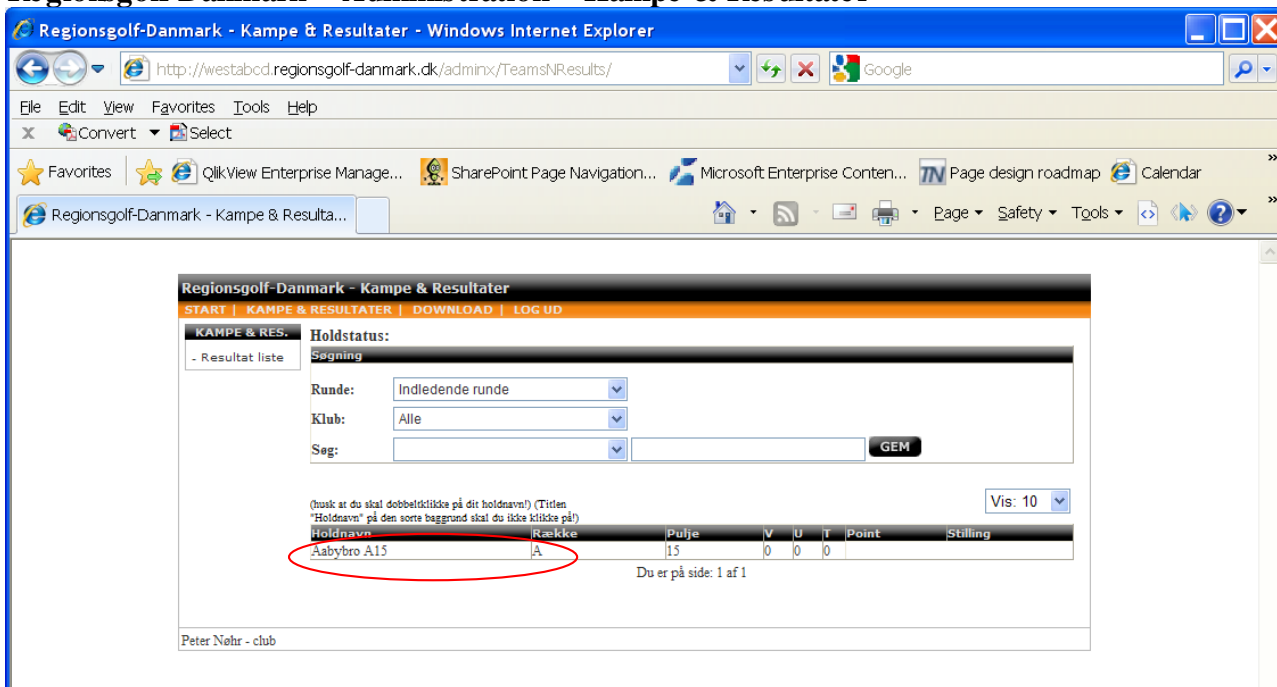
Regionsgolf-Danmark - Kampe & Resultater - Windows Internet Explorer

http://westabcd.regionsgolf-danmark.dk/adminx/TeamsNResults/

Google

File Edit View Favorites Tools Help

Convert Select

Favorites QlikView Enterprise Manage... SharePoint Page Navigation... Microsoft Enterprise Conten... Page design roadmap Calendar

Regionsgolf-Danmark - Kampe & Resulta...

Page Safety Tools

Regionsgolf-Danmark - Kampe & Resultater

START | KAMPE & RESULTATER | DOWNLOAD | LOG UD

KAMPE & RES.

- Resultat liste

Holdstatus:

Søgning

Runde: Indledende runde

Klub: Alle

Søg:

GEM

(husk at du skal dobbeltklikke på dit holdnavn!) (Titlen "Holdnavn" på den sorte baggrund skal du ikke klikke på!)

Vis: 10

| Holdnavn | Række | Pulje | V | U | T | Point | Stilling |
|---|---|---|---|---|---|---|---|
| Aabybro A15 | A | 15 | 0 | 0 | 0 | | |

Du er på side: 1 af 1

Peter Nøhr - club